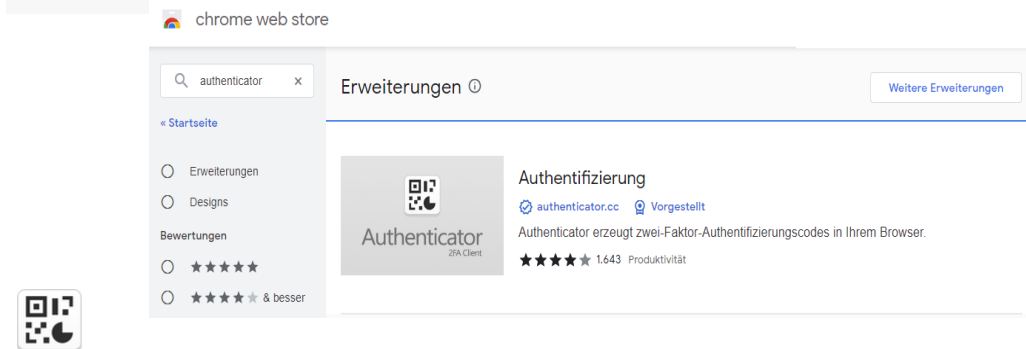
chrome web store

authenticator ×

« Startseite

Erweiterungen

Designs

Bewertungen

★★★★★

★★★★★ & besser

Erweiterungen ⓘ

Weitere Erweiterungen

Authenticator
2FA Client

Authentifizierung

authenticator.cc Vorgestellt

Authenticator erzeugt zwei-Faktor-Authentifizierungscodes in Ihrem Browser.

★★★★★ 1.643 Produktivität